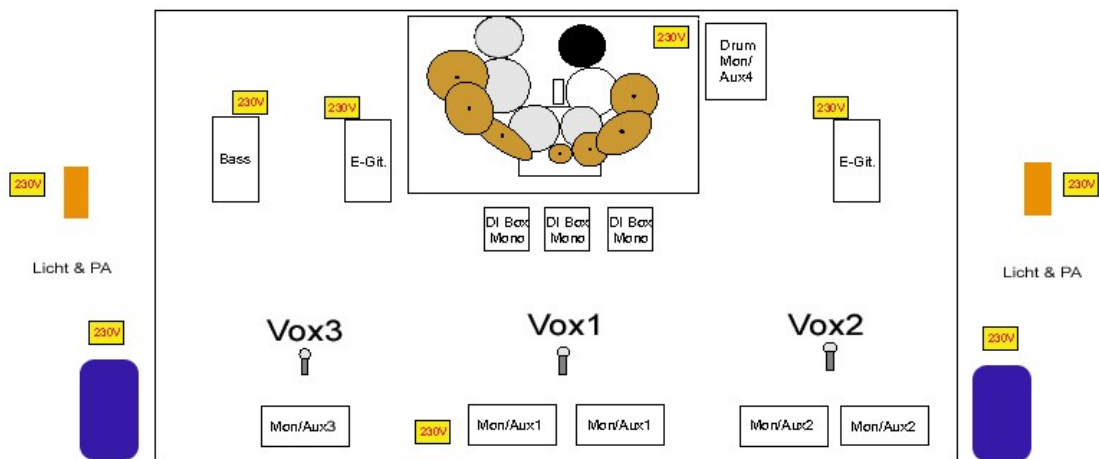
230V

Drum Mon/ Aux4

230V

230V

230V

Bass

E-Git.

E-Git.

230V

230V

DI Box Mono

DI Box Mono

DI Box Mono

Licht & PA

Licht & PA

230V

230V

Vox3

Vox1

Vox2

Mon/Aux3

230V

Mon/Aux1

Mon/Aux1

Mon/Aux2

Mon/Aux2